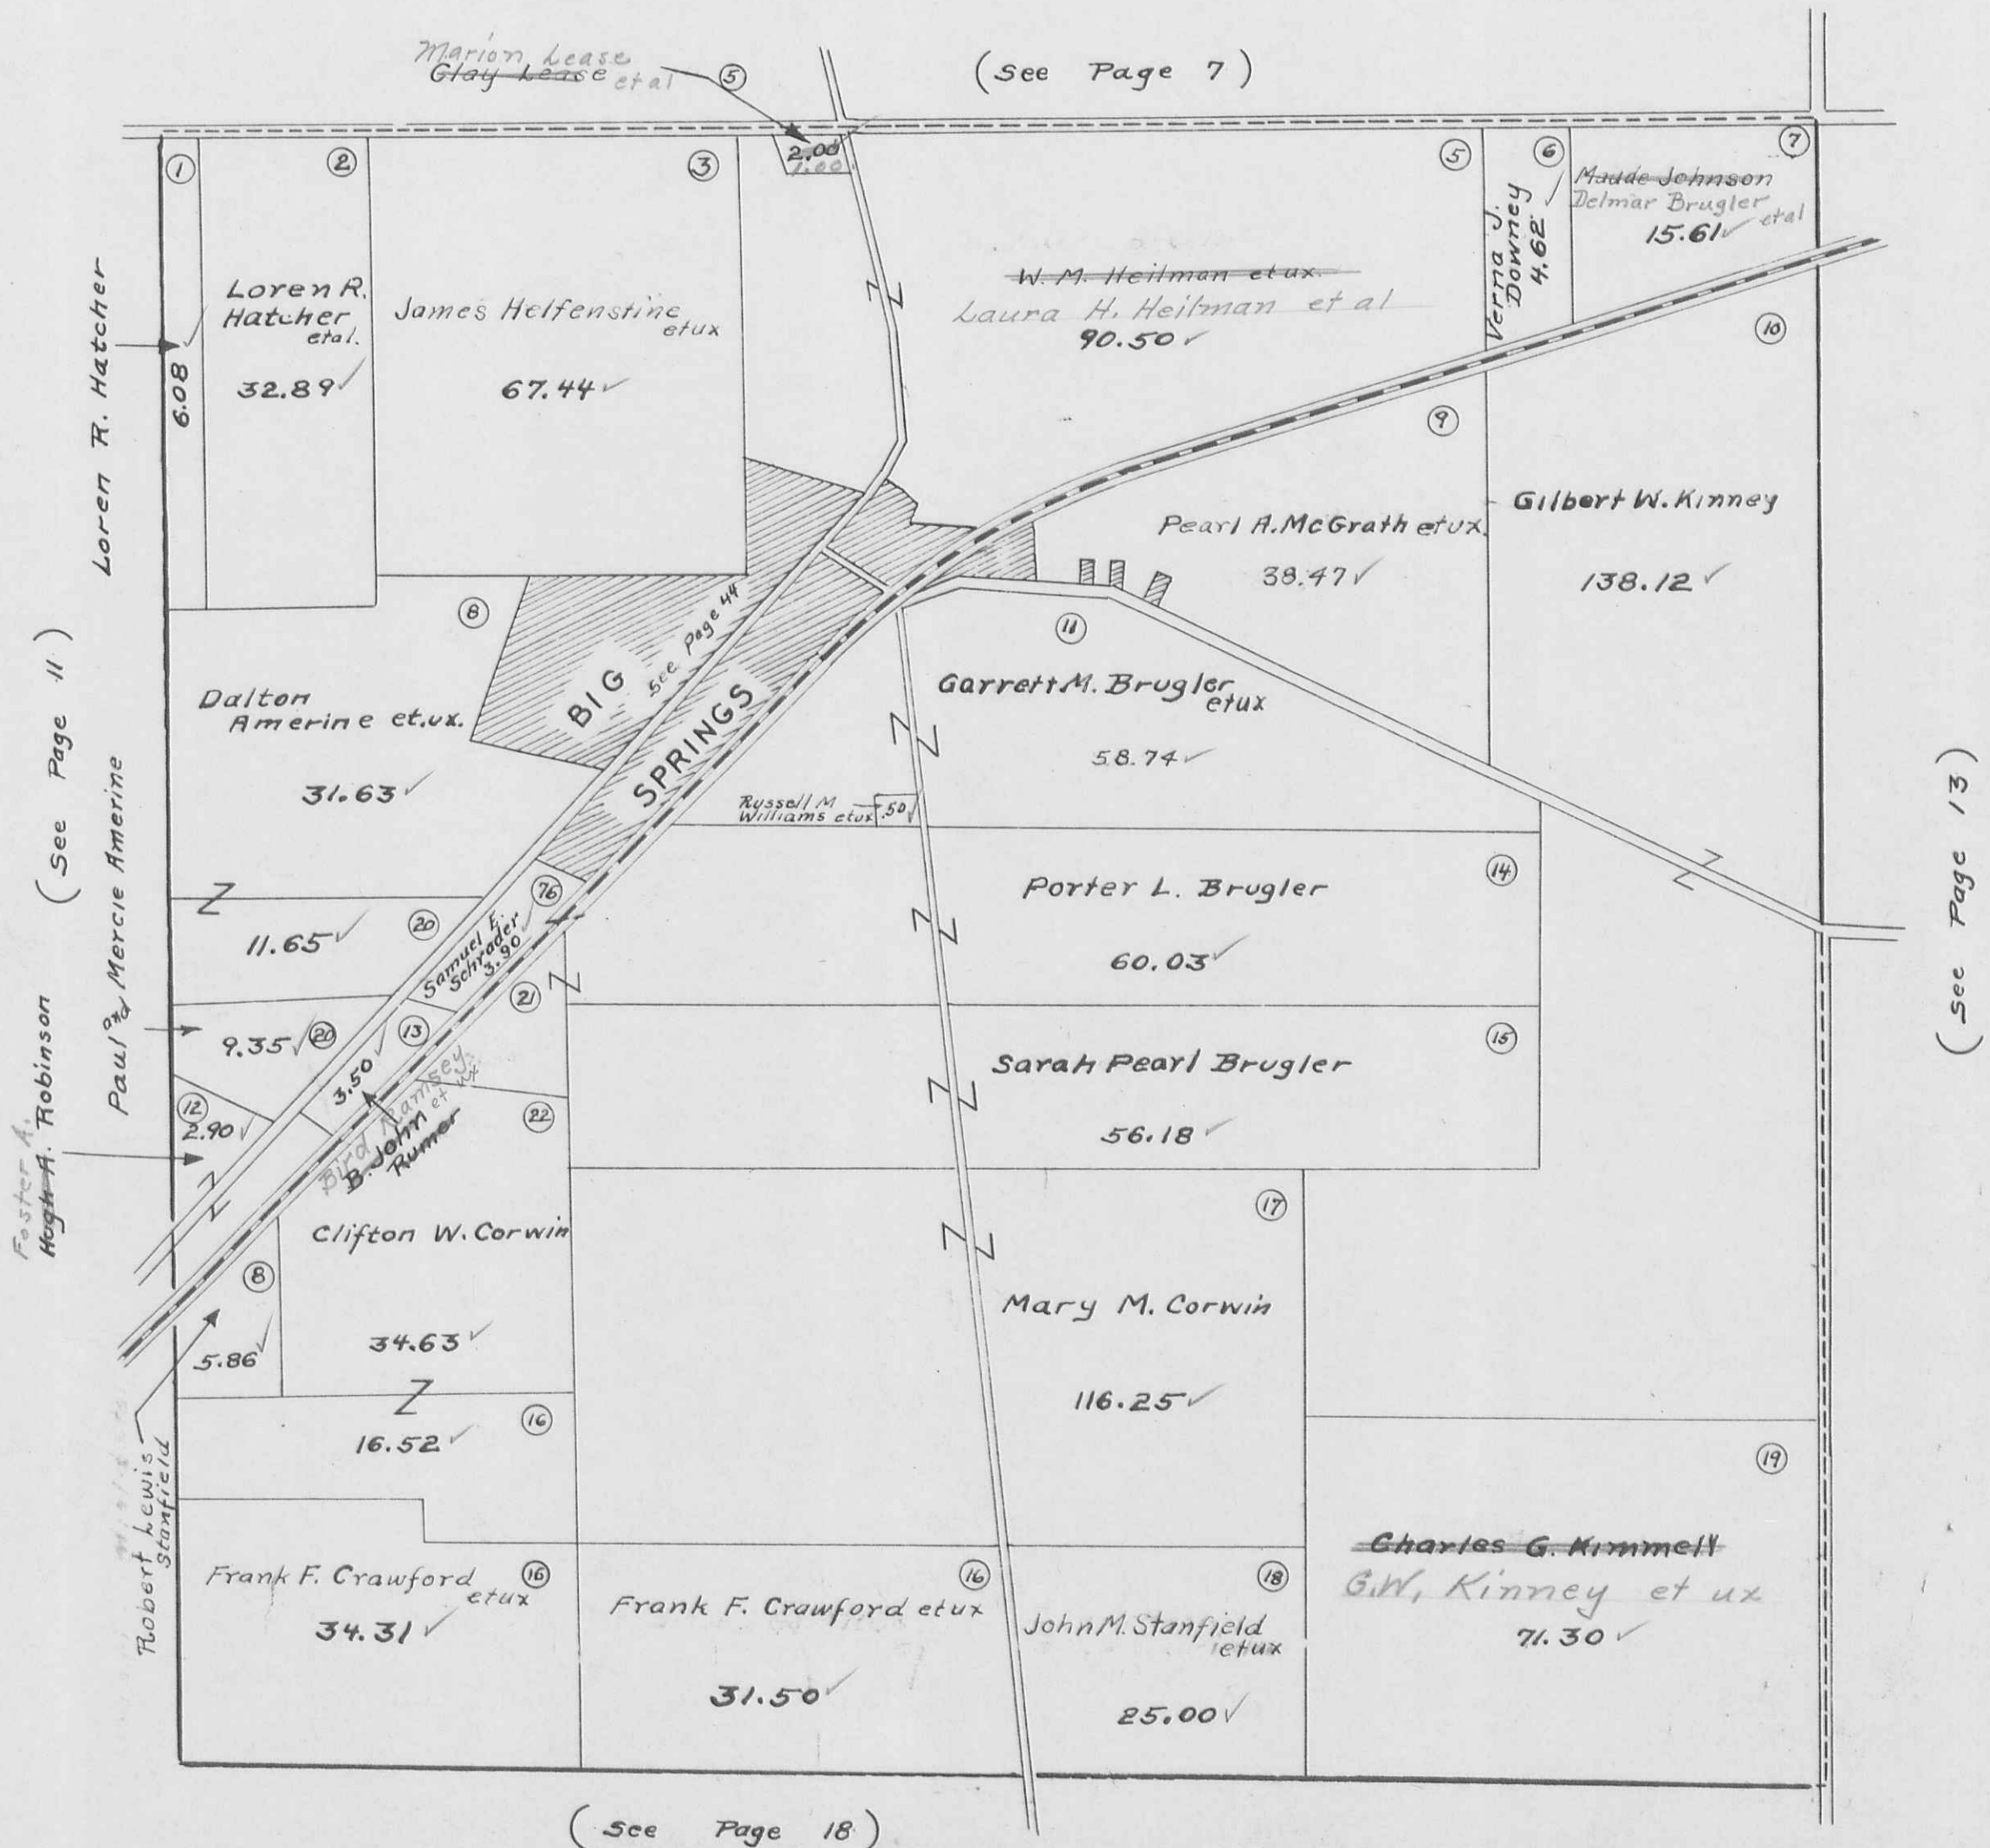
(See Page 7)

Marion Lease
Clay Lease et al
⑤
2.00
1.00

① ② ③ ⑤ ⑥ ⑦

Loren R. Hatcher

Loren R. Hatcher etal.
32.89✓

6.08

James Helfenstine etux
67.44✓

W. M. Heilman etux
Laura H. Heilman et al
90.50✓

Verna J. Downey
4.62

Maude Johnson
Delmar Brugler et al
15.61✓

⑩
⑨

Gilbert W. Kinney
138.12✓

Pearl A. McGrath etux
38.47✓

⑧
⑪

BIG SPRINGS
See page 44

Dalton Amerine et.ux.
31.63✓

Garrett M. Brugler etux
58.74✓

Russell M Williams etux .50

(See Page 11)

Paul & Mercie Amerine

⑳
11.65✓

⑦⑥
Samuel E. Schrader 3.90

⑭
Porter L. Brugler
60.03✓

(See Page 13)

㉑
9.35✓ ⑳
⑬
3.50
Bird Ramsey
B. John et ux Rumer

⑮
Sarah Pearl Brugler
56.18✓

⑫
2.90✓
㉒

Foster A.
Hugh A. Robinson

Clifton W. Corwin
34.63✓

⑰
Mary M. Corwin
116.25✓

⑧
5.86✓

⑯
16.52✓

⑲

Robert Lewis Stanfield

⑯
Frank F. Crawford etux
34.31✓

⑯
Frank F. Crawford etux
31.50✓

⑱
John M. Stanfield etux
25.00✓

Charles G. Kimmell
G.W. Kinney et ux
71.30✓

(See Page 18)